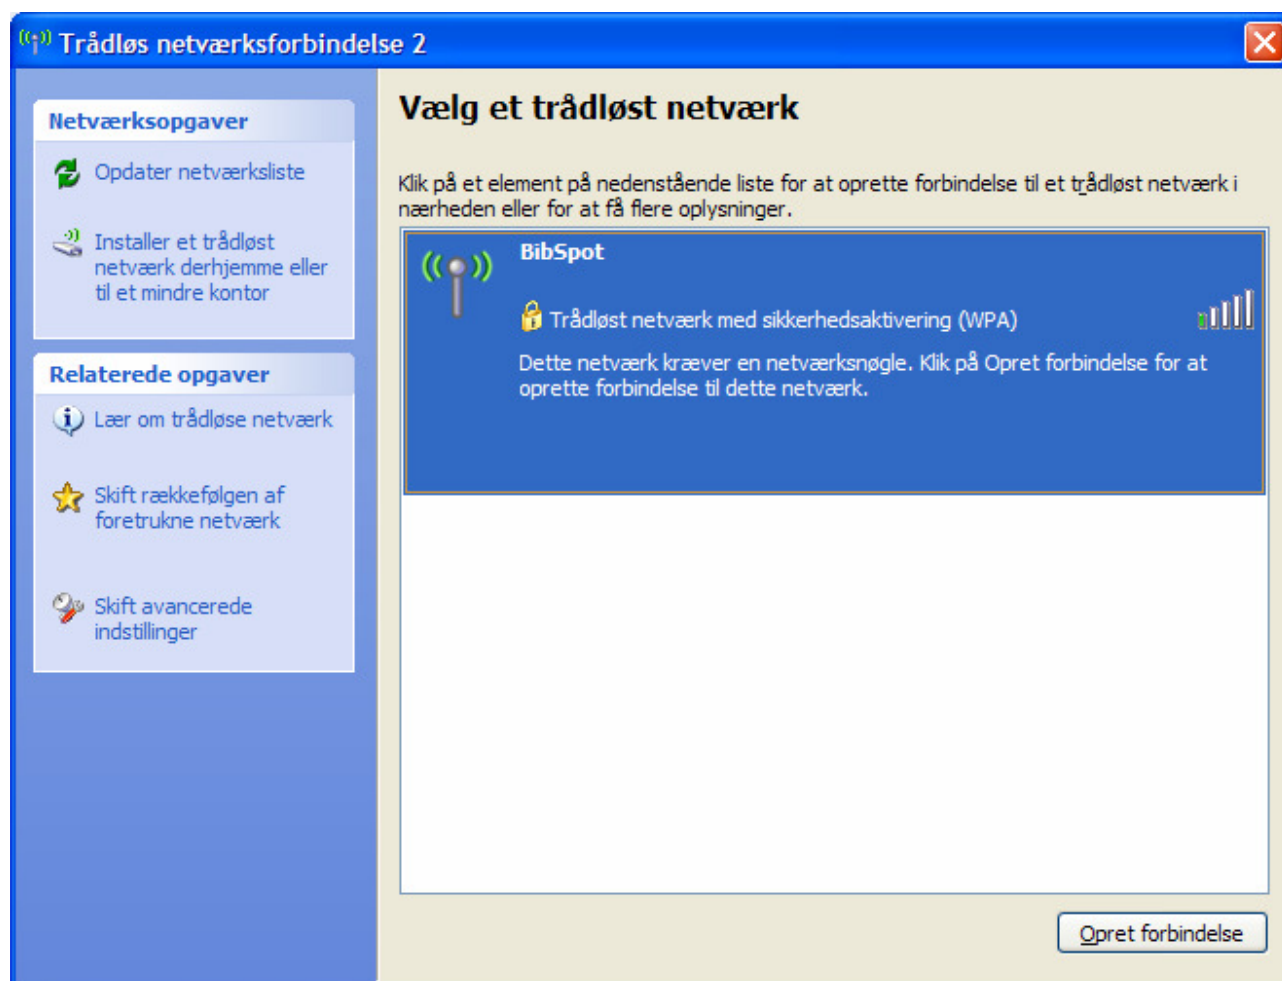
Trådløs netværksforbindelse 2

Netværksopgaver

Opdater netværksliste

Installer et trådløst netværk derhjemme eller til et mindre kontor

Relaterede opgaver

Lær om trådløse netværk

Skift rækkefølgen af foretrukne netværk

Skift avancerede indstillinger

Vælg et trådløst netværk

Klik på et element på nedenstående liste for at oprette forbindelse til et trådløst netværk i nærheden eller for at få flere oplysninger.

BibSpot

Trådløst netværk med sikkerhedsaktivering (WPA)

Dette netværk kræver en netværksnøgle. Klik på Opret forbindelse for at oprette forbindelse til dette netværk.

Opret forbindelse